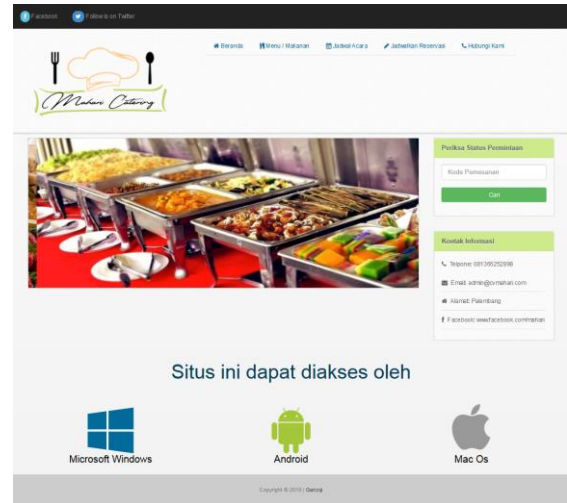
Facebook Follow Us on Twitter

Mahari Catering

Beranda Menu / Makanan Jadwal Acara Jadwalkan Reservasi Hubungi Kami

Periksa Status Permintaan

Kode Pemesanan

Cari

Kontak Informasi

Telpone: 081365252898

Email: admin@ormahari.com

Alamat: Palembang

Facebook: www.facebook.com/mahari

Situs ini dapat diakses oleh

Microsoft Windows

Android

Mac Os

Copyright © 2018 | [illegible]